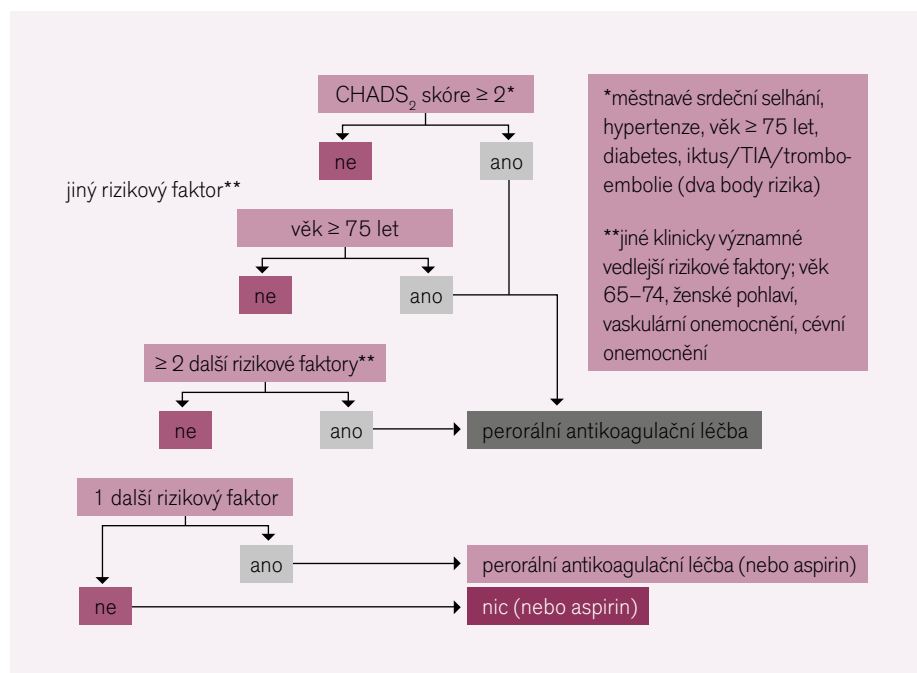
CHADS$_2$ skóre ≥ 2*

ne

ano

jiný rizikový faktor**

věk ≥ 75 let

ne

ano

≥ 2 další rizikové faktory**

ne

ano

perorální antikoagulační léčba

1 další rizikový faktor

ano

perorální antikoagulační léčba (nebo aspirin)

ne

nic (nebo aspirin)

*městnavé srdeční selhání, hypertenze, věk ≥ 75 let, diabetes, iktus/TIA/tromboembolie (dva body rizika)

**jiné klinicky významné vedlejší rizikové faktory; věk 65–74, ženské pohlaví, vaskulární onemocnění, cévní onemocnění